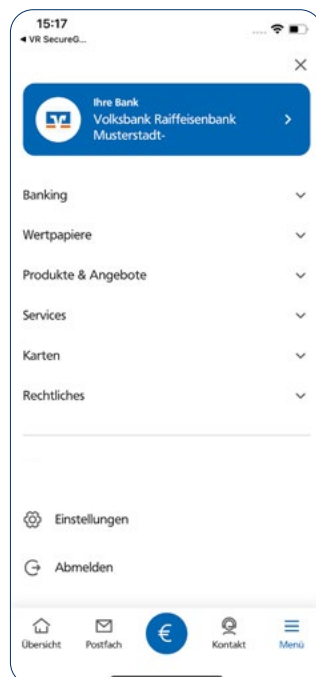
15:17
◂ VR SecureG...

×

Ihre Bank
Volksbank Raiffeisenbank Musterstadt-

Banking

Wertpapiere

Produkte & Angebote

Services

Karten

Rechtliches

Einstellungen

Abmelden

Übersicht
Postfach
€
Kontakt
Menü